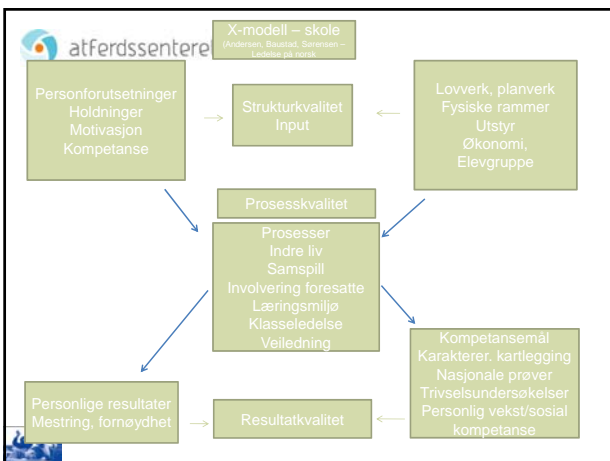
atferdssentere

X-modell – skole
(Andersen, Baustad, Sørensen – Ledelse på norsk

Personforutsetninger
Holdninger
Motivasjon
Kompetanse

Strukturkvalitet
Input

Lovverk, planverk
Fysiske rammer
Utstyr
Økonomi,
Elevgruppe

Prosesskvalitet

Prosesser
Indre liv
Samspill
Involvering foresatte
Læringsmiljø
Klasseledelse
Veiledning

Kompetansemål
Karakterer. kartlegging
Nasjonale prøver
Trivselsundersøkelser
Personlig vekst/sosial kompetanse

Personlige resultater
Mestring, fornøydhet

Resultatkvalitet